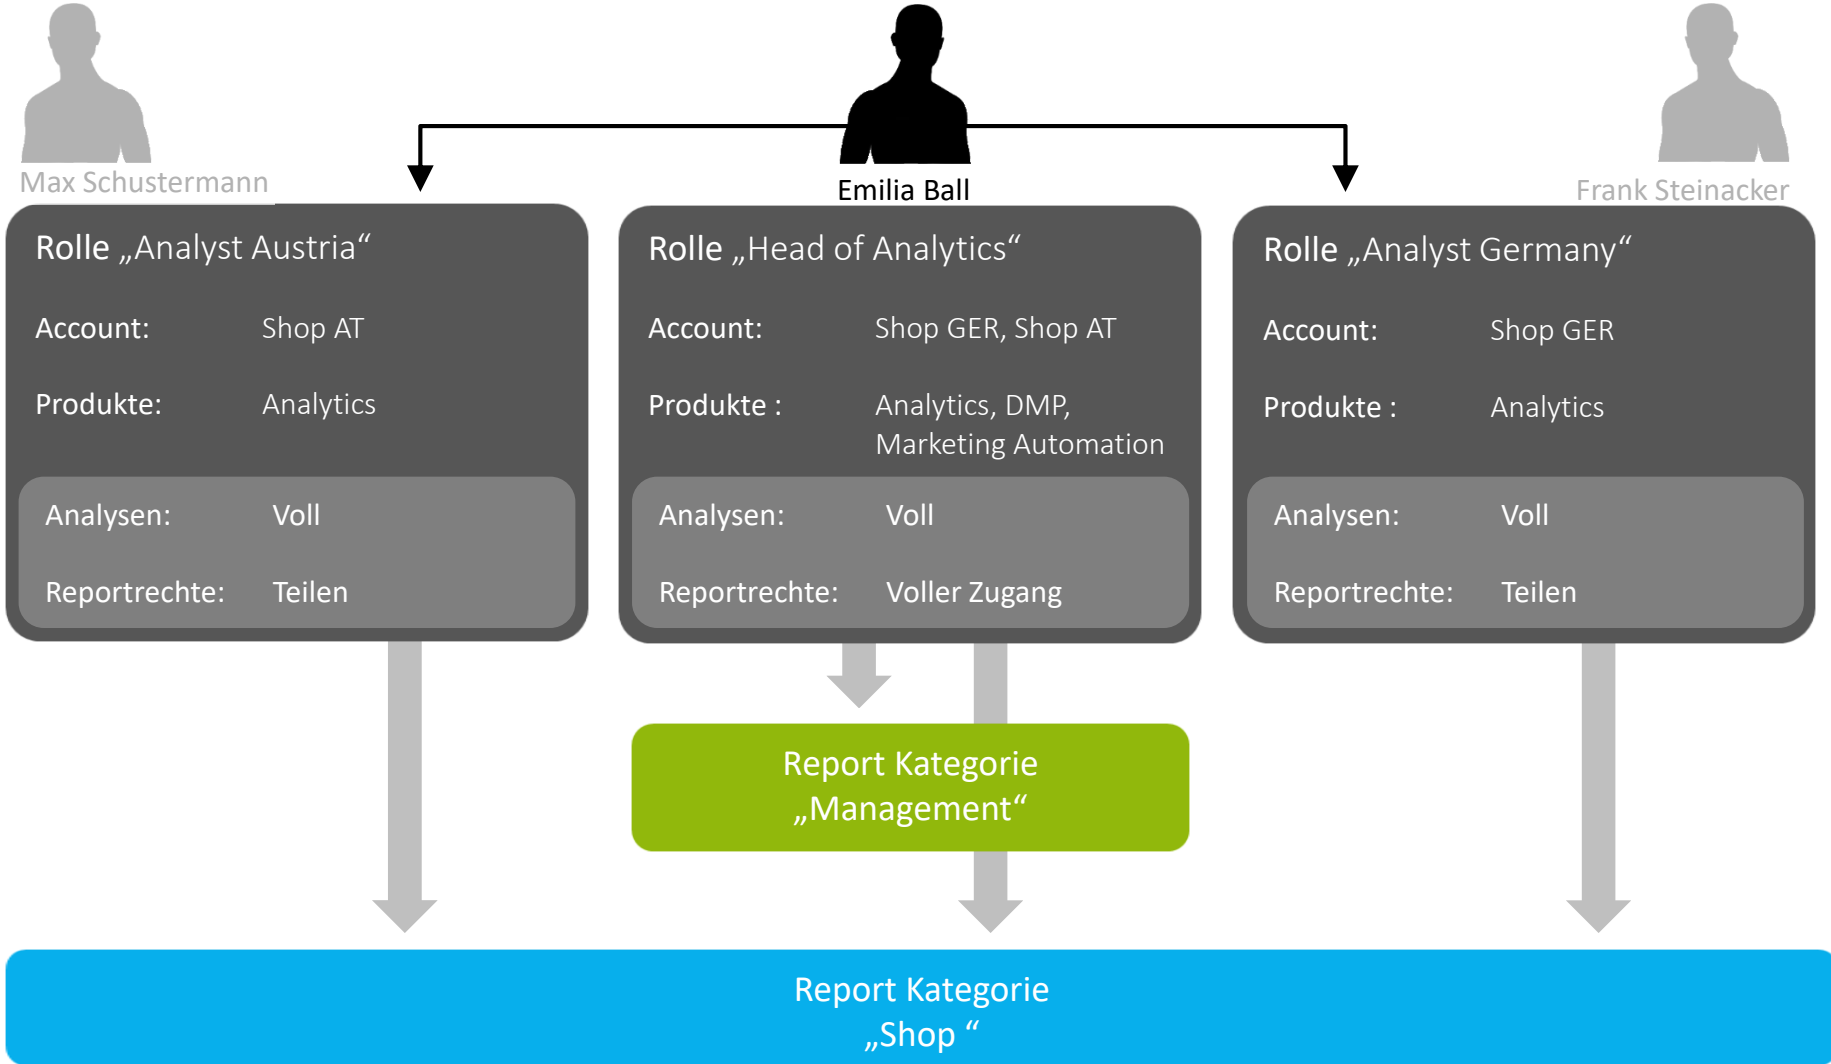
Max Schustermann

Emilia Ball

Frank Steinacker

Rolle „Analyst Austria“

Account: Shop AT

Produkte: Analytics

Analysen: Voll

Reportrechte: Teilen

Rolle „Head of Analytics“

Account: Shop GER, Shop AT

Produkte : Analytics, DMP, Marketing Automation

Analysen: Voll

Reportrechte: Voller Zugang

Rolle „Analyst Germany“

Account: Shop GER

Produkte : Analytics

Analysen: Voll

Reportrechte: Teilen

Report Kategorie „Management“

Report Kategorie „Shop “